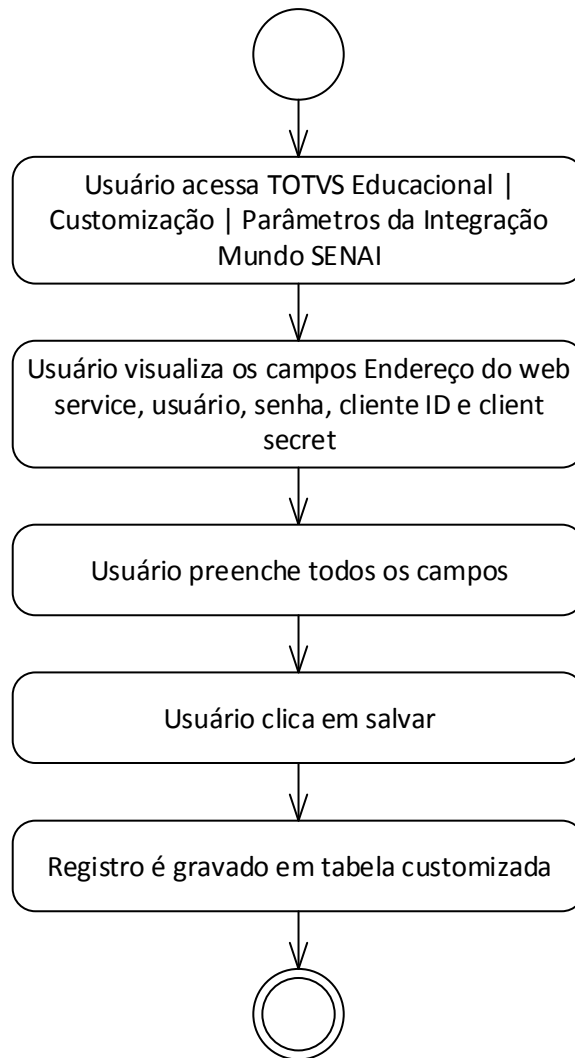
Usuário acessa TOTVS Educacional | Customização | Parâmetros da Integração Mundo SENAI

Usuário visualiza os campos Endereço do web service, usuário, senha, cliente ID e client secret

Usuário preenche todos os campos

Usuário clica em salvar

Registro é gravado em tabela customizada